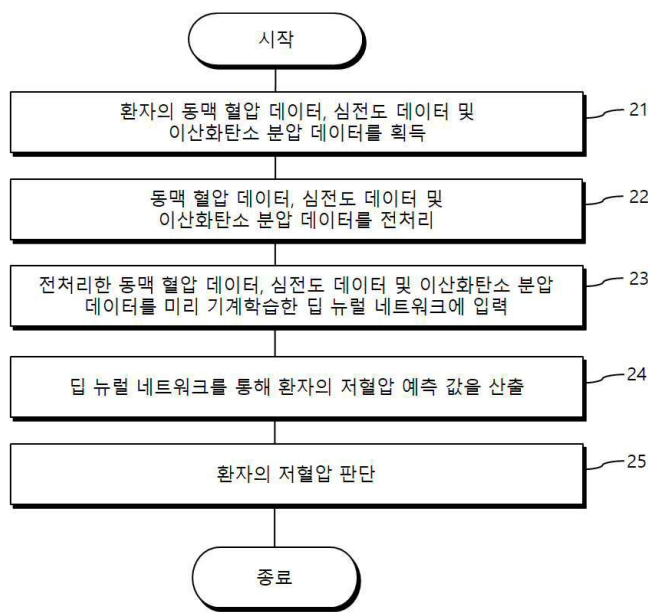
시작

환자의 동맥 혈압 데이터, 심전도 데이터 및 이산화탄소 분압 데이터를 획득

21

동맥 혈압 데이터, 심전도 데이터 및 이산화탄소 분압 데이터를 전처리

22

전처리한 동맥 혈압 데이터, 심전도 데이터 및 이산화탄소 분압 데이터를 미리 기계학습한 딥 뉴럴 네트워크에 입력

23

딥 뉴럴 네트워크를 통해 환자의 저혈압 예측 값을 산출

24

환자의 저혈압 판단

25

종료